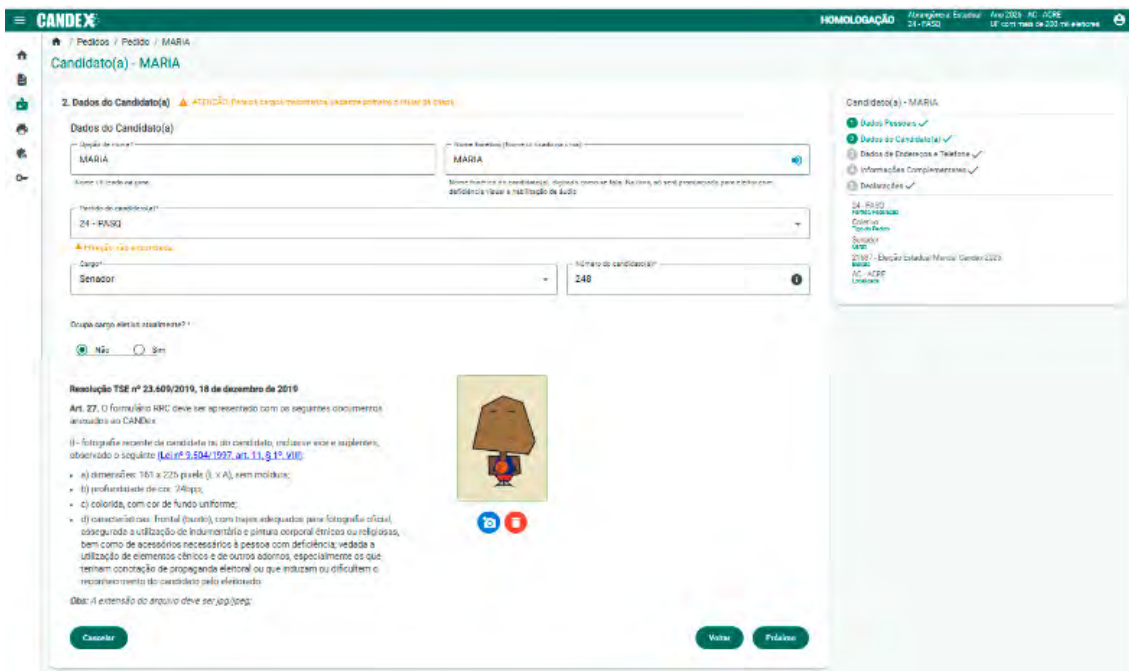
≡ CANDEX

HOMOLOGAÇÃO Abrangência: Estadual 24 - PASQ Ano 2026 · AC - ACRE UF com mais de 200 mil eleitores

/ Pedidos / Pedido / MARIA

Candidato(a) - MARIA

2. Dados do Candidato(a) ⚠ ATENÇÃO: Para os cargos majoritários, cadastre primeiro o titular da chapa.

Dados do Candidato(a)

Opção de nome* MARIA

Nome fonético (Nome do candidato na urna) MARIA

Nome na urna

Nome fonético do candidato(a), digitado como se fala. Na urna, só será pronunciado para eleitor com deficiência visual e habilitação de áudio.

Partido do candidato(a)* 24 - PASQ

⚠ Filiação não encontrada

Cargo* Senador

Número do candidato(a)* 248

Ocupa cargo eletivo atualmente? *

Não Sim

Resolução TSE nº 23.609/2019, 18 de dezembro de 2019

Art. 27. O formulário RRC deve ser apresentado com os seguintes documentos anexados ao CANDex:

II - fotografia recente da candidata ou do candidato, inclusive vice e suplentes, observado o seguinte (Lei nº 9.504/1997, art. 11, § 1º, VIII):

a) dimensões: 161 x 225 pixels (L x A), sem moldura;

b) profundidade de cor: 24bpp;

c) colorida, com cor de fundo uniforme;

d) características: frontal (busto), com trajes adequados para fotografia oficial, assegurada a utilização de indumentária e pintura corporal étnicos ou religiosos, bem como de acessórios necessários à pessoa com deficiência; vedada a utilização de elementos cênicos e de outros adornos, especialmente os que tenham conotação de propaganda eleitoral ou que induzam ou dificultem o reconhecimento do candidato pelo eleitorado.

Obs: A extensão do arquivo deve ser jpg/jpeg.

Cancelar

Voltar Próximo

Candidato(a) - MARIA

Dados Pessoais ✓
Dados do Candidato(a) ✓
Dados de Endereços e Telefone ✓
Informações Complementares ✓
Declarações ✓

24 - PASQ
Partido Federação
Coletivo
Tipo de Pedido
Senador
Cargo
2026 - Eleição Estadual Manual Candex 2026
Eleição
AC - ACRE
Localidade